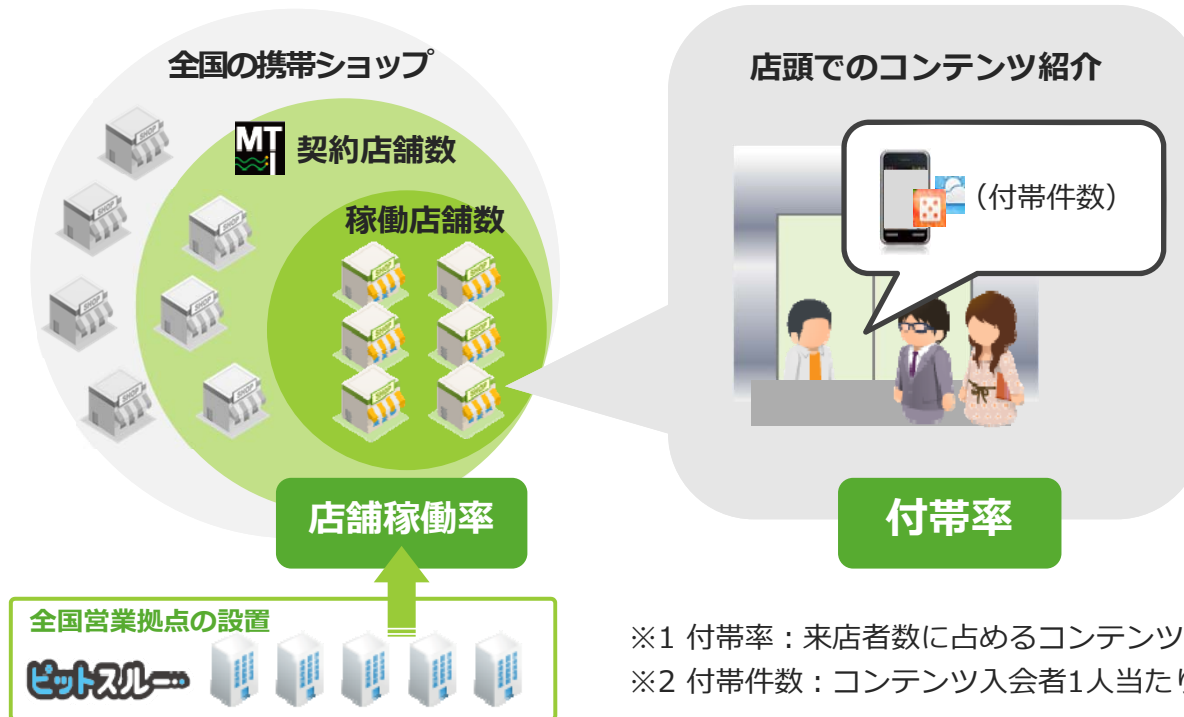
全国の携帯ショップ

MT 契約店舗数

稼働店舗数

店舗稼働率

全国営業拠点の設置

ピットスルー

店頭でのコンテンツ紹介

（付帯件数）

付帯率

※1 付帯率：来店者数に占めるコンテンツ

※2 付帯件数：コンテンツ入会者1人当たり